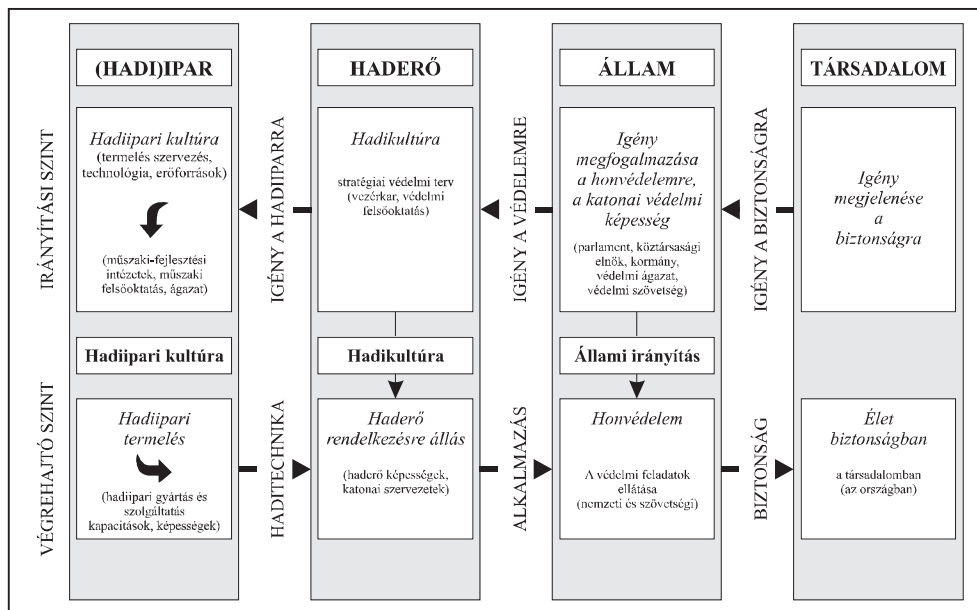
(HADI)IPAR

HADERŐ

ÁLLAM

TÁRSADALOM

IRÁNYÍTÁSI SZINT

Hadiipari kultúra (termelés szervezés, technológia, erőforrások)

(műszaki-fejlesztési intézetek, műszaki felsőoktatás, ágazat)

IGÉNY A HADIIPARRA

Hadikultúra

stratégiai védelmi terv (vezérkar, védelmi felsőoktatás)

IGÉNY A VÉDELEMRE

Igény megfogalmazása a honvédelemre, a katonai védelmi képesség

(parlament, köztársasági elnök, kormány, védelmi ágazat, védelmi szövetség)

IGÉNY A BIZTONSÁGRA

Igény megjelenése a biztonságra

Hadiipari kultúra

Hadikultúra

Állami irányítás

VÉGREHAJTÓ SZINT

Hadiipari termelés

(hadiipari gyártás és szolgáltatás kapacitások, képességek)

HADITECHNIKA

Haderő rendelkezésre állás

(haderő képességek, katonai szervezetek)

ALKALMAZÁS

Honvédelem

A védelmi feladatok ellátása (nemzeti és szövetségi)

BIZTONSÁG

Élet biztonságban

a társadalomban (az országban)